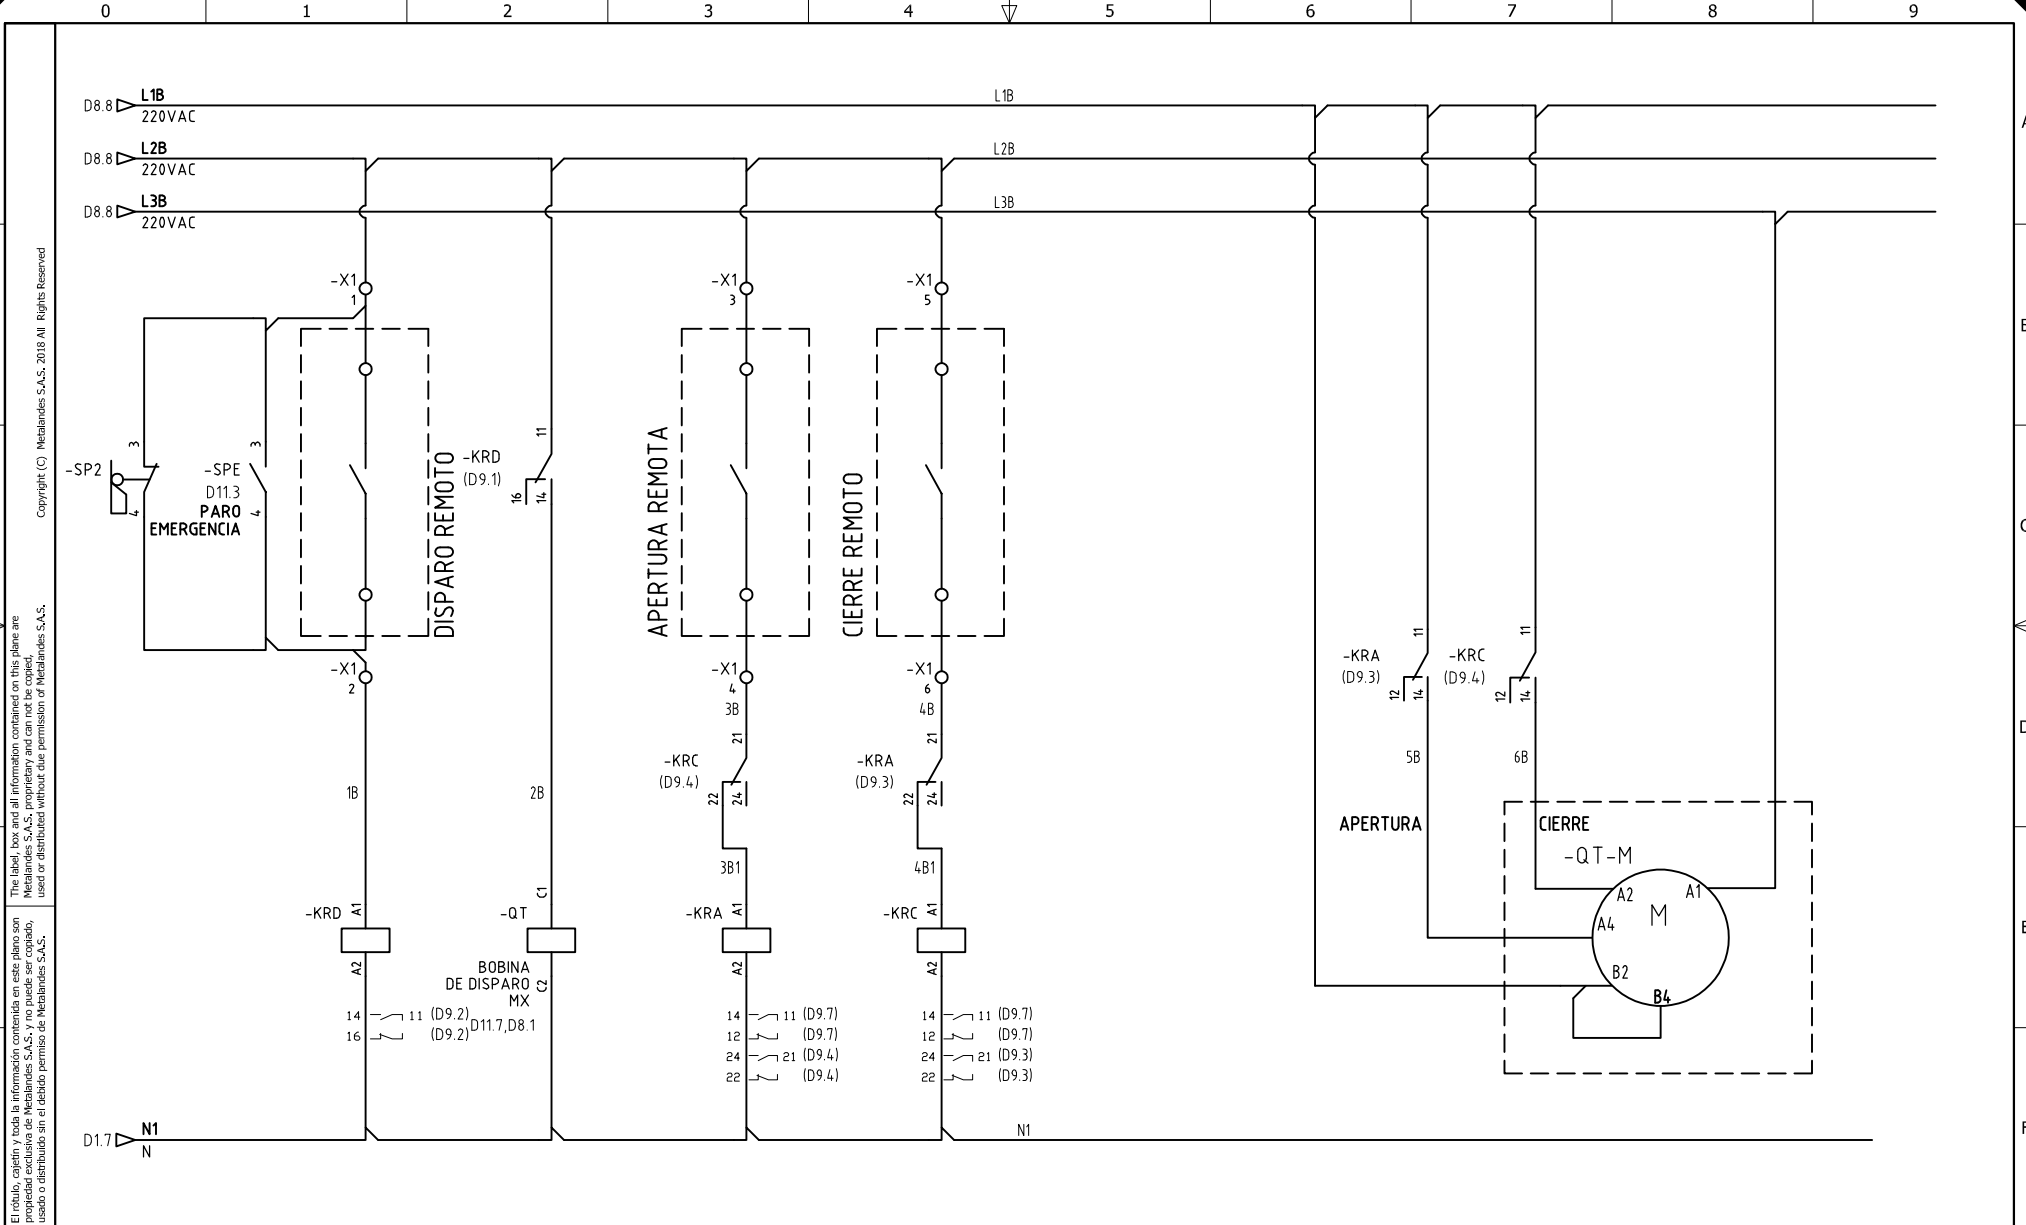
0 1 2 3 4 5 6 7 8 9

D8.8 L1B 220VAC
D8.8 L2B 220VAC
D8.8 L3B 220VAC

L1B
L2B
L3B

-X1 1
-X1 3
-X1 5

-SP2 3 4
-SPE D11.3 PARO EMERGENCIA 3 4

DISPARO REMOTO
-KRD (D9.1) 11 16 14
APERTURA REMOTA
CIERRE REMOTO

-X1 2
-X1 4
-X1 6
3B
4B
-KRC (D9.4) 21 22 24
-KRA (D9.3) 21 22 24
1B
2B
3B1
4B1

-KRA (D9.3) 11 12 14
-KRC (D9.4) 11 12 14
5B
6B
APERTURA
CIERRE
-QT-M
A2 A1 A4 M B2 B4

-KRD A1 A2
-QT C1 C2
BOBINA DE DISPARO MX
D11.7,D8.1
-KRA A1 A2
-KRC A1 A2

14 11 (D9.2)
16 (D9.2)
14 11 (D9.7)
12 (D9.7)
24 21 (D9.4)
22 (D9.4)
14 11 (D9.7)
12 (D9.7)
24 21 (D9.3)
22 (D9.3)

D1.7 N1 N
N1

Copyright (C) Metalandes S.A.S. 2018 All Rights Reserved

The label, box and all information contained on this plane are Metalandes S.A.S. proprietary and can not be copied, used or distributed without due permission of Metalandes S.A.S.

El rótulo, cajetín y toda la información contenida en este plano son propiedad exclusiva de Metalandes S.A.S. y no puede ser copiado, usado o distribuido sin el debido permiso de Metalandes S.A.S.

A
B
C
D
E
F